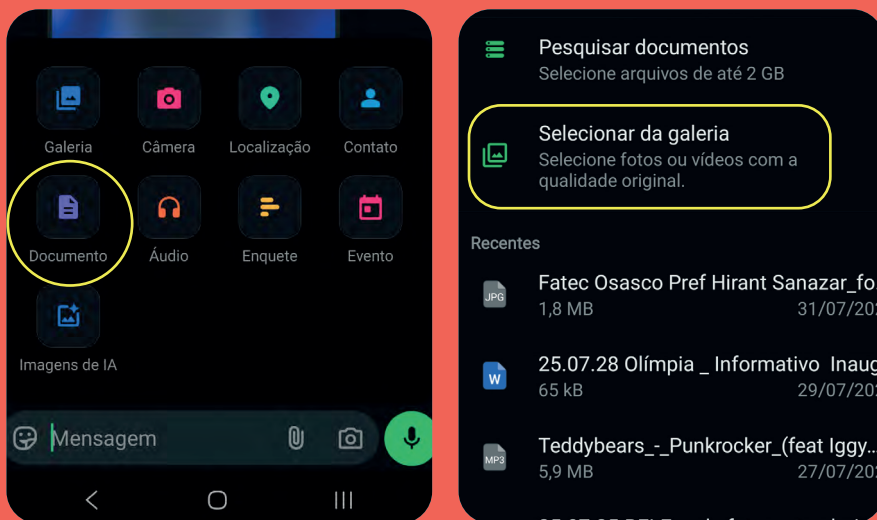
Galeria
Câmera
Localização
Contato
Documento
Áudio
Enquete
Evento
Imagens de IA
Mensagem

Pesquisar documentos
Selecione arquivos de até 2 GB

Selecionar da galeria
Selecione fotos ou vídeos com a qualidade original.

Recentes

JPG
Fatec Osasco Pref Hirant Sanazar_fo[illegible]
1,8 MB 31/07/20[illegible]

W
25.07.28 Olímpia _ Informativo Inaug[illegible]
65 kB 29/07/20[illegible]

MP3
Teddybears_-_Punkrocker_(feat Iggy..
5,9 MB 27/07/20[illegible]